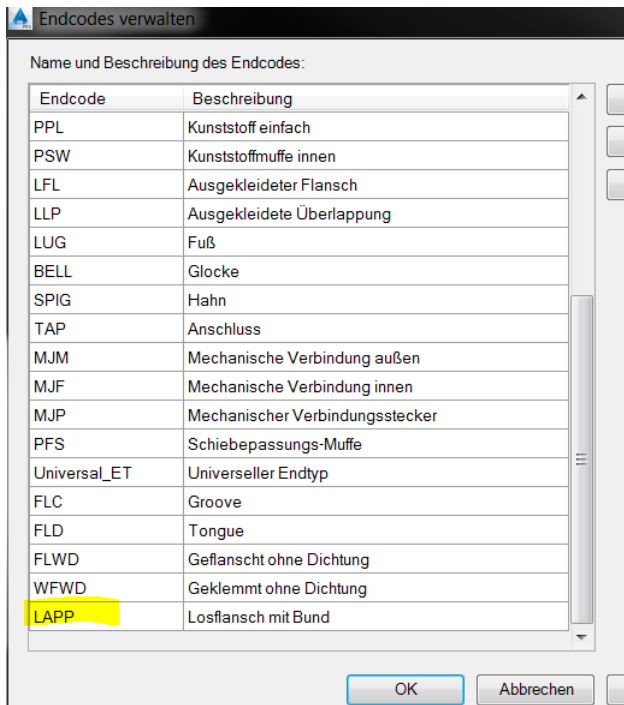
Endcodes verwalten

Name und Beschreibung des Endcodes:

| Endcode | Beschreibung |
|---|---|
| PPL | Kunststoff einfach |
| PSW | Kunststoffmuffe innen |
| LFL | Ausgekleideter Flansch |
| LLP | Ausgekleidete Überlappung |
| LUG | Fuß |
| BELL | Glocke |
| SPIG | Hahn |
| TAP | Anschluss |
| MJM | Mechanische Verbindung außen |
| MJF | Mechanische Verbindung innen |
| MJP | Mechanischer Verbindungsstecker |
| PFS | Schiebepassungs-Muffe |
| Universal_ET | Universeller Endtyp |
| FLC | Groove |
| FLD | Tongue |
| FLWD | Geflanscht ohne Dichtung |
| WFWD | Geklemmt ohne Dichtung |
| LAPP | Losflansch mit Bund |

OK

Abbrechen